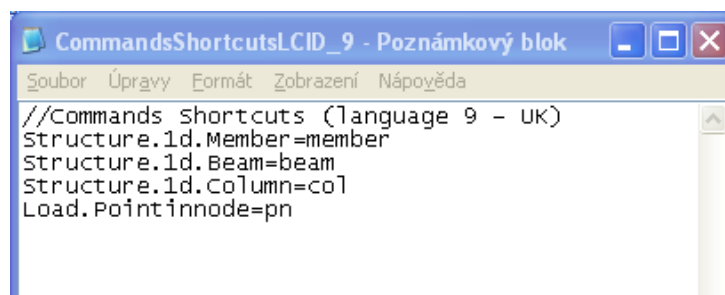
CommandsShortcutsLCID_9 - Poznámkový blok

Soubor Úpravy Formát Zobrazení Nápověda

//Commands Shortcuts (language 9 – UK)
Structure.1d.Member=member
Structure.1d.Beam=beam
Structure.1d.Column=col
Load.Pointinnode=pn